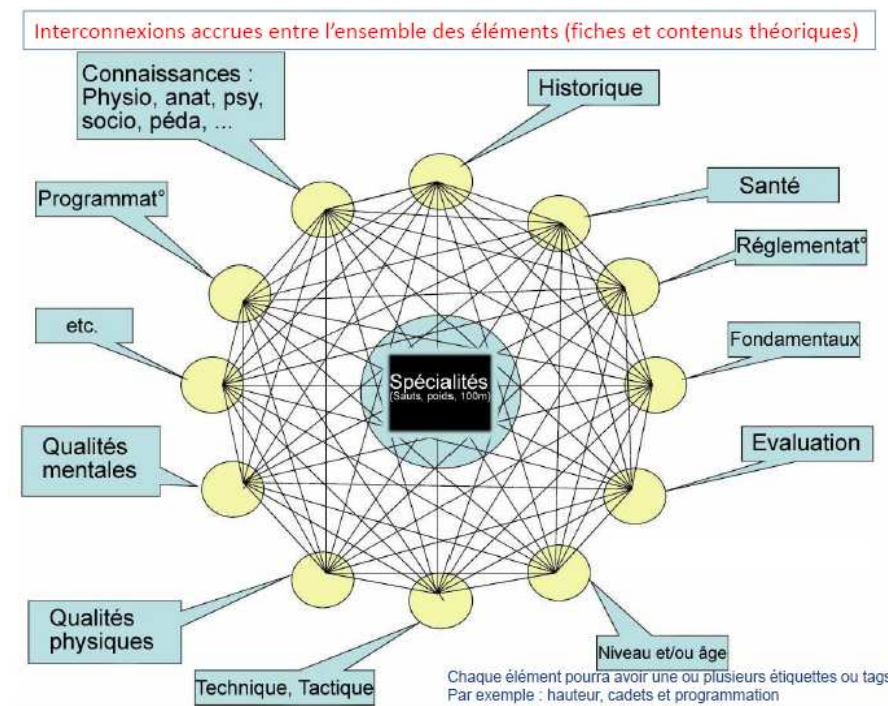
Interconnexions accrues entre l'ensemble des éléments (fiches et contenus théoriques)

Connaissances : Physio, anat, psy, socio, péda, ...

Historique

Santé

Programmat°

Réglementat°

etc.

Fondamentaux

Spécialités
(Sauts, poids, 100m)

Qualités mentales

Evaluation

Qualités physiques

Niveau et/ou âge

Technique, Tactique

Chaque élément pourra avoir une ou plusieurs étiquettes ou tags
Par exemple : hauteur, cadets et programmation